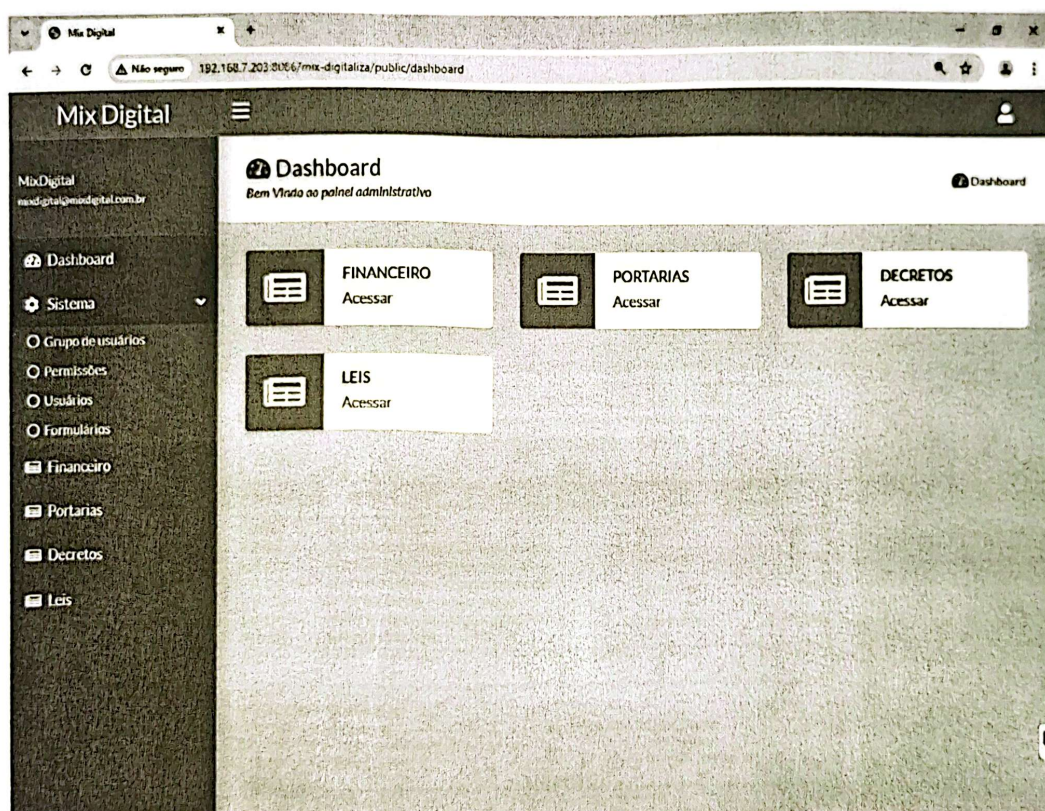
Mix Digital

Não seguro 192.168.7.203:8066/mix-digitaliza/public/dashboard

Mix Digital

MixDigital
mixdigital@mixdigital.com.br

Dashboard
Sistema
Grupo de usuários
Permissões
Usuários
Formulários
Financeiro
Portarias
Decretos
Leis

Dashboard
Bem Vindo ao painel administrativo

Dashboard

FINANCEIRO
Acessar

PORTARIAS
Acessar

DECRETOS
Acessar

LEIS
Acessar